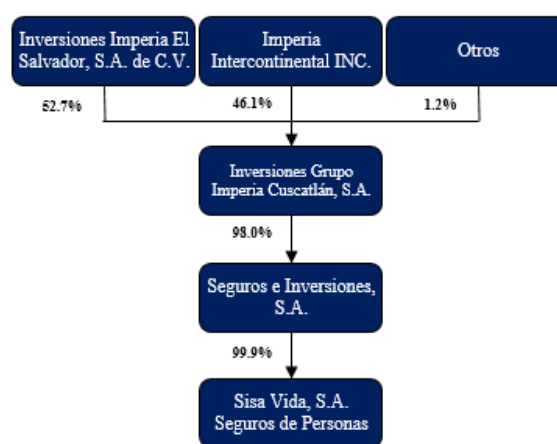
Inversiones Imperia El Salvador, S.A. de C.V.

Imperia Intercontinental INC.

Otros

52.7%

46.1%

1.2%

Inversiones Grupo Imperia Cuscatlán, S.A.

98.0%

Seguros e Inversiones, S.A.

99.9%

Sisa Vida, S.A. Seguros de Personas